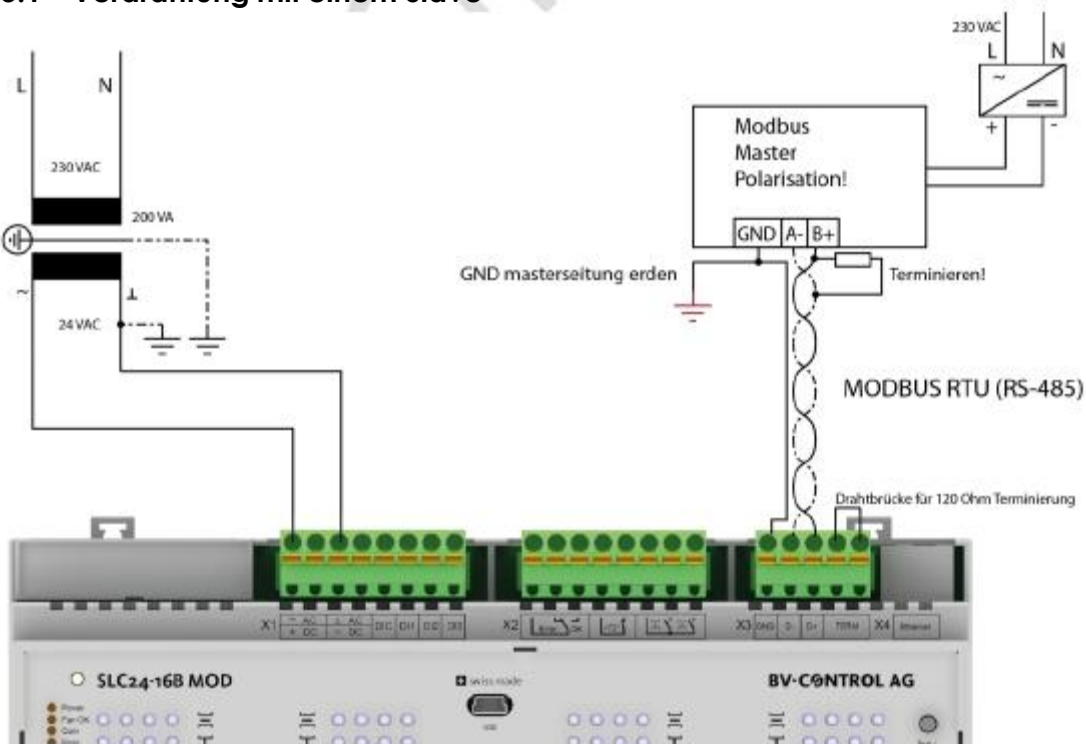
230 VAC
L
N
~
+
-
Modbus
Master
Polarisation!
GND A- B+
GND masterseitung erden
Terminieren!
MODBUS RTU (RS-485)
L
N
230 VAC
200 VA
~
24 VAC
Drahtbrücke für 120 Ohm Terminierung
X1
AC DC
AC DC
DI1 DI1 DI2 DI3
X2
X3 GND D- D+ TERM
X4 Ethernet
SLC24-16B MOD
swiss made
BV-CONTROL AG
Power
Par-OK